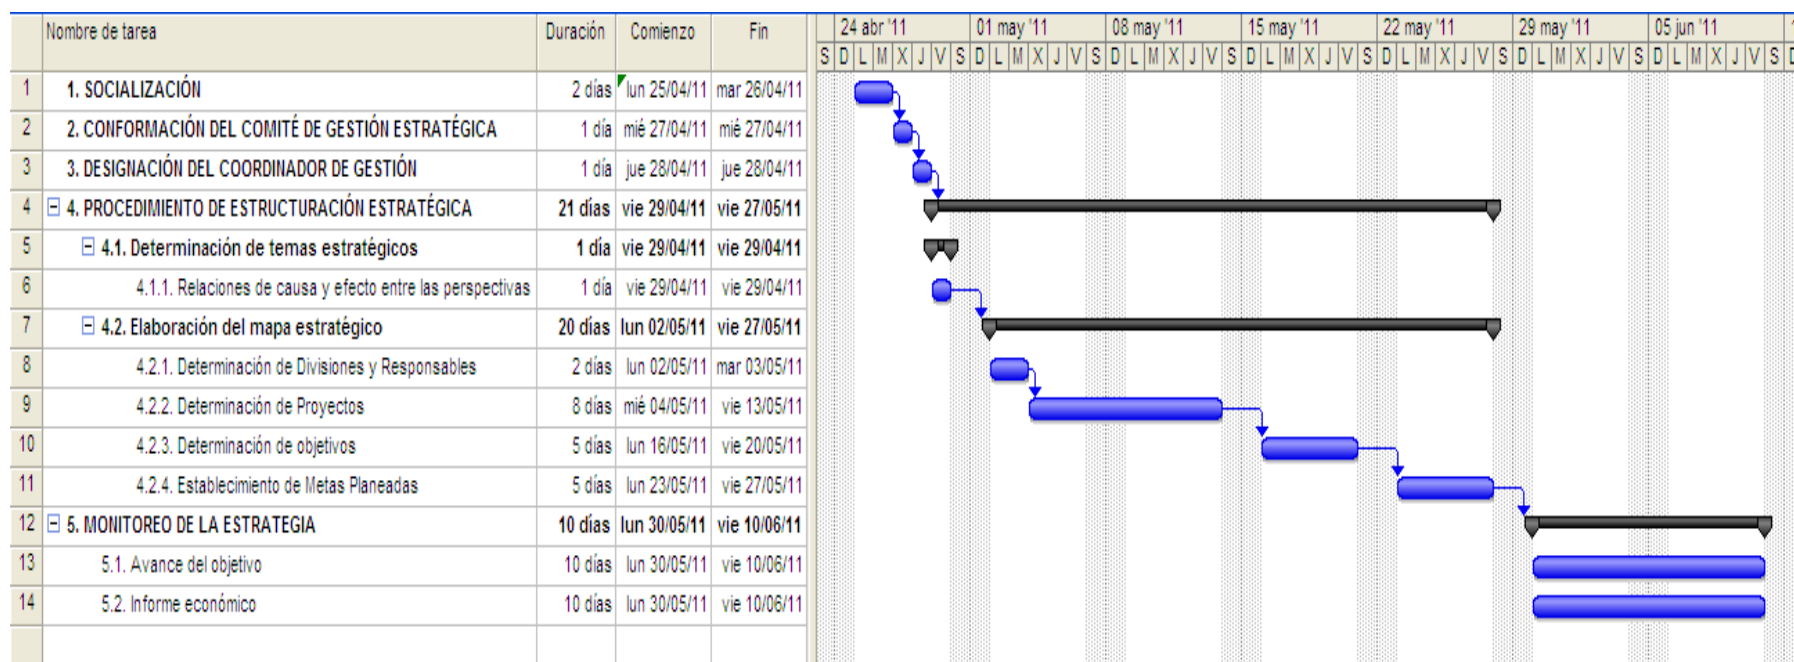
|  | Nombre de tarea | Duración | Comienzo | Fin |
|---|---|---|---|---|
| 1 | 1. SOCIALIZACIÓN | 2 días | lun 25/04/11 | mar 26/04/11 |
| 2 | 2. CONFORMACIÓN DEL COMITÉ DE GESTIÓN ESTRATÉGICA | 1 día | mié 27/04/11 | mié 27/04/11 |
| 3 | 3. DESIGNACIÓN DEL COORDINADOR DE GESTIÓN | 1 día | jue 28/04/11 | jue 28/04/11 |
| 4 | 4. PROCEDIMIENTO DE ESTRUCTURACIÓN ESTRATÉGICA | 21 días | vie 29/04/11 | vie 27/05/11 |
| 5 | 4.1. Determinación de temas estratégicos | 1 día | vie 29/04/11 | vie 29/04/11 |
| 6 | 4.1.1. Relaciones de causa y efecto entre las perspectivas | 1 día | vie 29/04/11 | vie 29/04/11 |
| 7 | 4.2. Elaboración del mapa estratégico | 20 días | lun 02/05/11 | vie 27/05/11 |
| 8 | 4.2.1. Determinación de Divisiones y Responsables | 2 días | lun 02/05/11 | mar 03/05/11 |
| 9 | 4.2.2. Determinación de Proyectos | 8 días | mié 04/05/11 | vie 13/05/11 |
| 10 | 4.2.3. Determinación de objetivos | 5 días | lun 16/05/11 | vie 20/05/11 |
| 11 | 4.2.4. Establecimiento de Metas Planeadas | 5 días | lun 23/05/11 | vie 27/05/11 |
| 12 | 5. MONITOREO DE LA ESTRATEGIA | 10 días | lun 30/05/11 | vie 10/06/11 |
| 13 | 5.1. Avance del objetivo | 10 días | lun 30/05/11 | vie 10/06/11 |
| 14 | 5.2. Informe económico | 10 días | lun 30/05/11 | vie 10/06/11 |

24 abr '11 | 01 may '11 | 08 may '11 | 15 may '11 | 22 may '11 | 29 may '11 | 05 jun '11

S D L M X J V S D L M X J V S D L M X J V S D L M X J V S D L M X J V S D L M X J V S D L M X J V S D